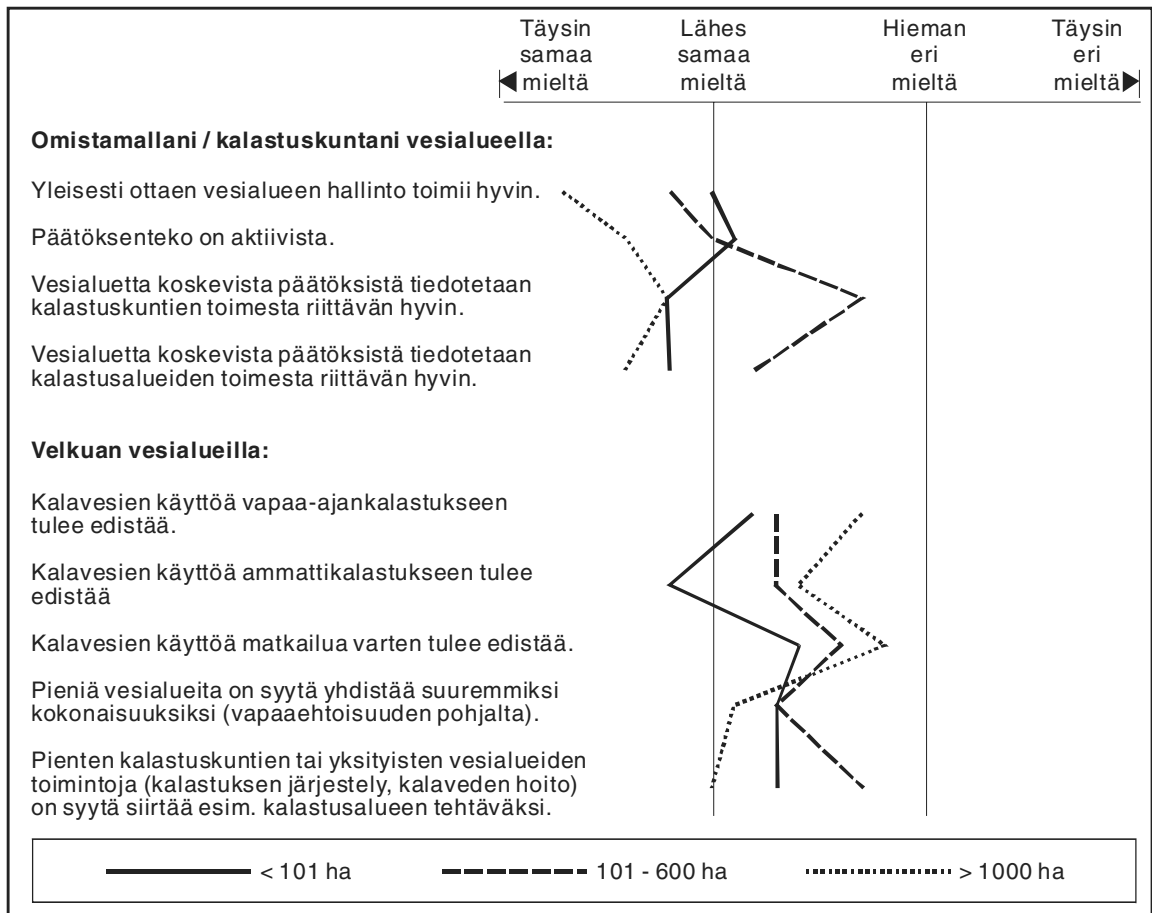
Täysin samaa mieltä

Lähes samaa mieltä

Hieman eri mieltä

Täysin eri mieltä

**Omistamallani / kalastuskuntani vesialueella:**

Yleisesti ottaen vesialueen hallinto toimii hyvin.

Päätöksenteko on aktiivista.

Vesialuetta koskevista päätöksistä tiedotetaan kalastuskuntien toimesta riittävän hyvin.

Vesialuetta koskevista päätöksistä tiedotetaan kalastusalueiden toimesta riittävän hyvin.

**Velkuan vesialueilla:**

Kalavesien käyttöä vapaa-ajankalastukseen tulee edistää.

Kalavesien käyttöä ammattikalastukseen tulee edistää

Kalavesien käyttöä matkailua varten tulee edistää.

Pieniä vesialueita on syytä yhdistää suuremmiksi kokonaisuuksiksi (vapaaehtoisuuden pohjalta).

Pienten kalastuskuntien tai yksityisten vesialueiden toimintoja (kalastuksen järjestely, kalaveden hoito) on syytä siirtää esim. kalastusalueen tehtäväksi.

< 101 ha

101 - 600 ha

> 1000 ha